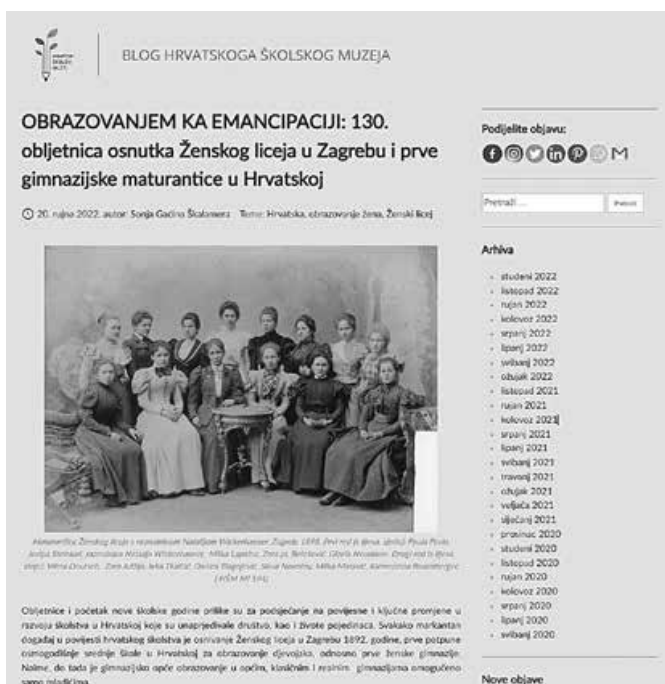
HRVATSKI ŠKOLSKI MUZEJ

BLOG HRVATSKOGA ŠKOLSKOG MUZEJA

OBRAZOVANJEM KA EMANCIPACIJI: 130. obljetnica osnutka Ženskog liceja u Zagrebu i prve gimnazijske maturantice u Hrvatskoj

20. rujna 2022. autor: Sonja Gadina Škalamera Teme: Hrvatska, obrazovanje žena, Ženski licej

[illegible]

Obljetnice i početak nove školske godine prilike su za podsjećanje na povijesne i ključne promjene u razvoju školstva u Hrvatskoj koje su unaprjeđivale društvo, kao i živote pojedinaca. Svakako markantan događaj u povijesti hrvatskog školstva je osnivanje Ženskog liceja u Zagrebu 1892. godine, prve potpune osmogodišnje srednje škole u Hrvatskoj za obrazovanje djevojaka, odnosno prve ženske gimnazije. Naime, do tada je gimnazijsko opće obrazovanje u općim, klasičnim i realnim gimnazijama omogućeno samo mladićima.

Podijelite objavu:

Pretraži ...

Pretraži

Arhiva

studeni 2022
listopad 2022
rujan 2022
kolovoz 2022
srpanj 2022
lipanj 2022
svibanj 2022
ožujak 2022
listopad 2021
rujan 2021
kolovoz 2021
srpanj 2021
lipanj 2021
svibanj 2021
travanj 2021
ožujak 2021
veljača 2021
siječanj 2021
prosinac 2020
studeni 2020
listopad 2020
rujan 2020
kolovoz 2020
srpanj 2020
lipanj 2020
svibanj 2020

Nove objave